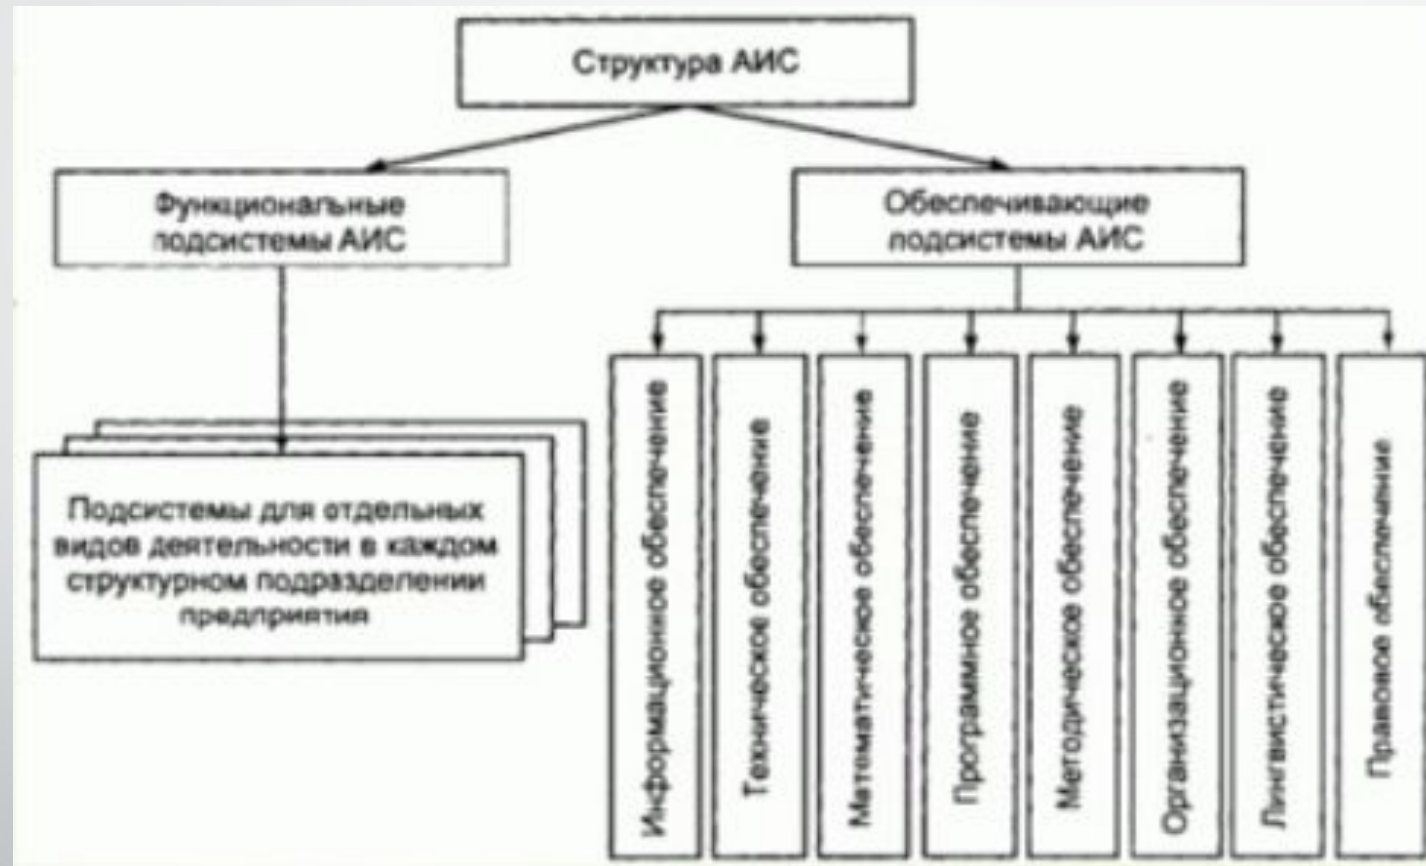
Структура АИС

Функциональные подсистемы АИС

Обеспечивающие подсистемы АИС

Подсистемы для отдельных видов деятельности в каждом структурном подразделении предприятия

Информационное обеспечение

Техническое обеспечение

Математическое обеспечение

Программное обеспечение

Методическое обеспечение

Организационное обеспечение

Лингвистическое обеспечение

Правовое обеспечение